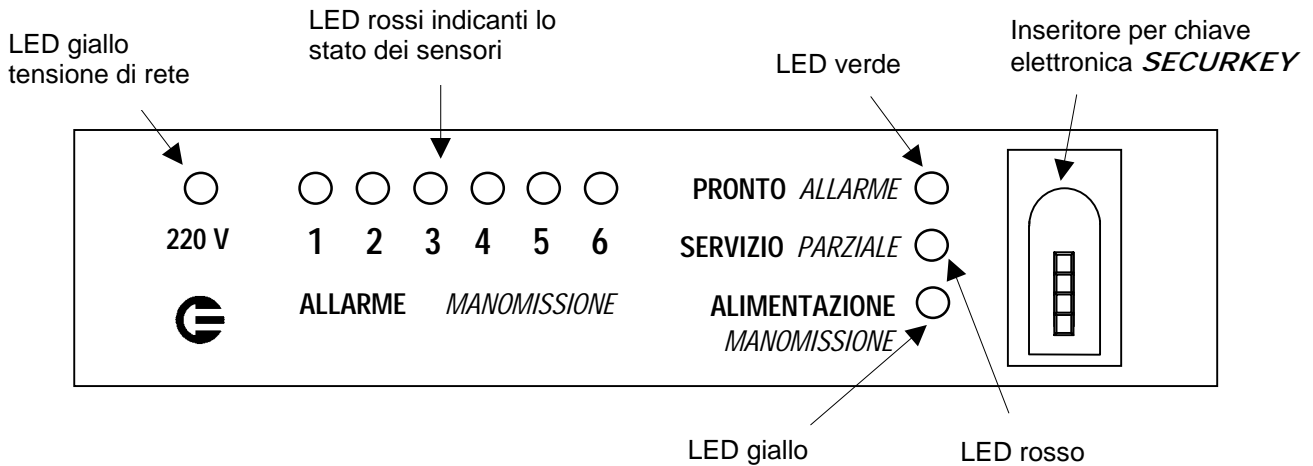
LED giallo tensione di rete

LED rossi indicanti lo stato dei sensori

LED verde

Inseritore per chiave elettronica *SECURKEY*

220 V

1 2 3 4 5 6

ALLARME *MANOMISSIONE*

PRONTO *ALLARME*

SERVIZIO *PARZIALE*

ALIMENTAZIONE *MANOMISSIONE*

LED giallo

LED rosso